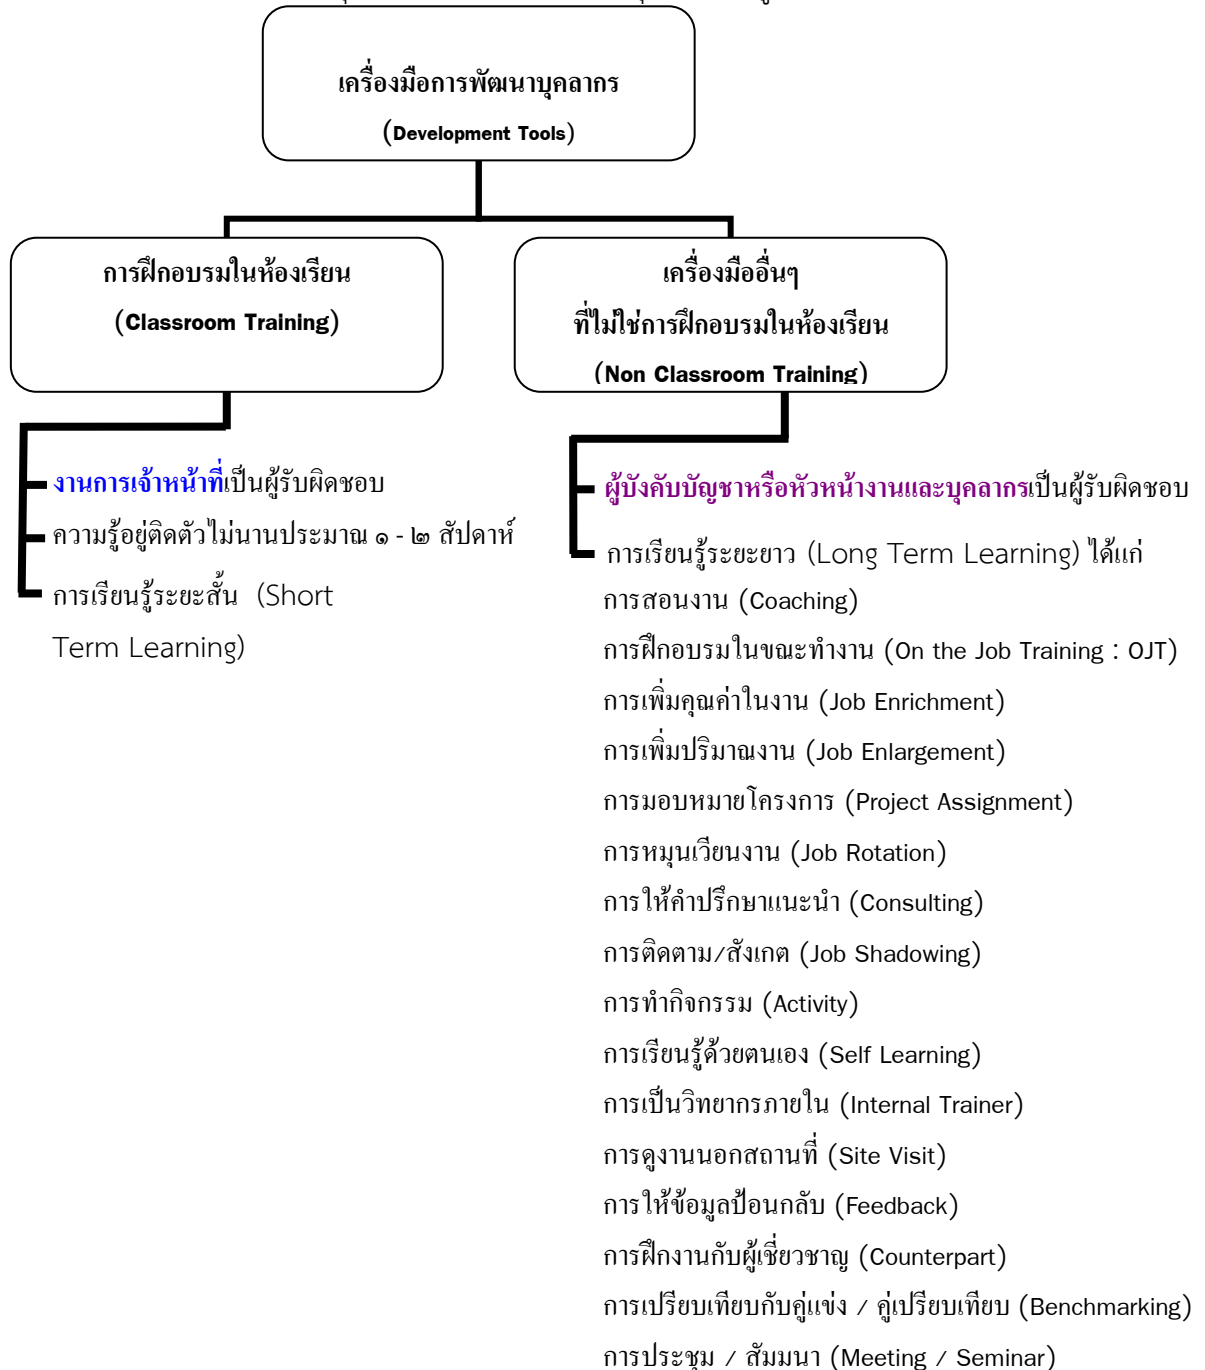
เครื่องมือการพัฒนาบุคลากร
(Development Tools)

การฝึกอบรมในห้องเรียน
(Classroom Training)

เครื่องมืออื่นๆ
ที่ไม่ใช่การฝึกอบรมในห้องเรียน
(Non Classroom Training)

งานการเจ้าหน้าที่เป็นผู้รับผิดชอบ
ความรู้อยู่ติดตัวไม่นานประมาณ ๑ - ๒ สัปดาห์
การเรียนรู้ระยะสั้น (Short Term Learning)

ผู้บังคับบัญชาหรือหัวหน้างานและบุคลากรเป็นผู้รับผิดชอบ
การเรียนรู้ระยะยาว (Long Term Learning) ได้แก่
การสอนงาน (Coaching)
การฝึกอบรมในขณะทำงาน (On the Job Training : OJT)
การเพิ่มคุณค่าในงาน (Job Enrichment)
การเพิ่มปริมาณงาน (Job Enlargement)
การมอบหมายโครงการ (Project Assignment)
การหมุนเวียนงาน (Job Rotation)
การให้คำปรึกษาแนะนำ (Consulting)
การติดตาม/สังเกต (Job Shadowing)
การทำกิจกรรม (Activity)
การเรียนรู้ด้วยตนเอง (Self Learning)
การเป็นวิทยากรภายใน (Internal Trainer)
การดูงานนอกสถานที่ (Site Visit)
การให้ข้อมูลป้อนกลับ (Feedback)
การฝึกงานกับผู้เชี่ยวชาญ (Counterpart)
การเปรียบเทียบกับคู่แข่ง / คู่เปรียบเทียบ (Benchmarking)
การประชุม / สัมมนา (Meeting / Seminar)